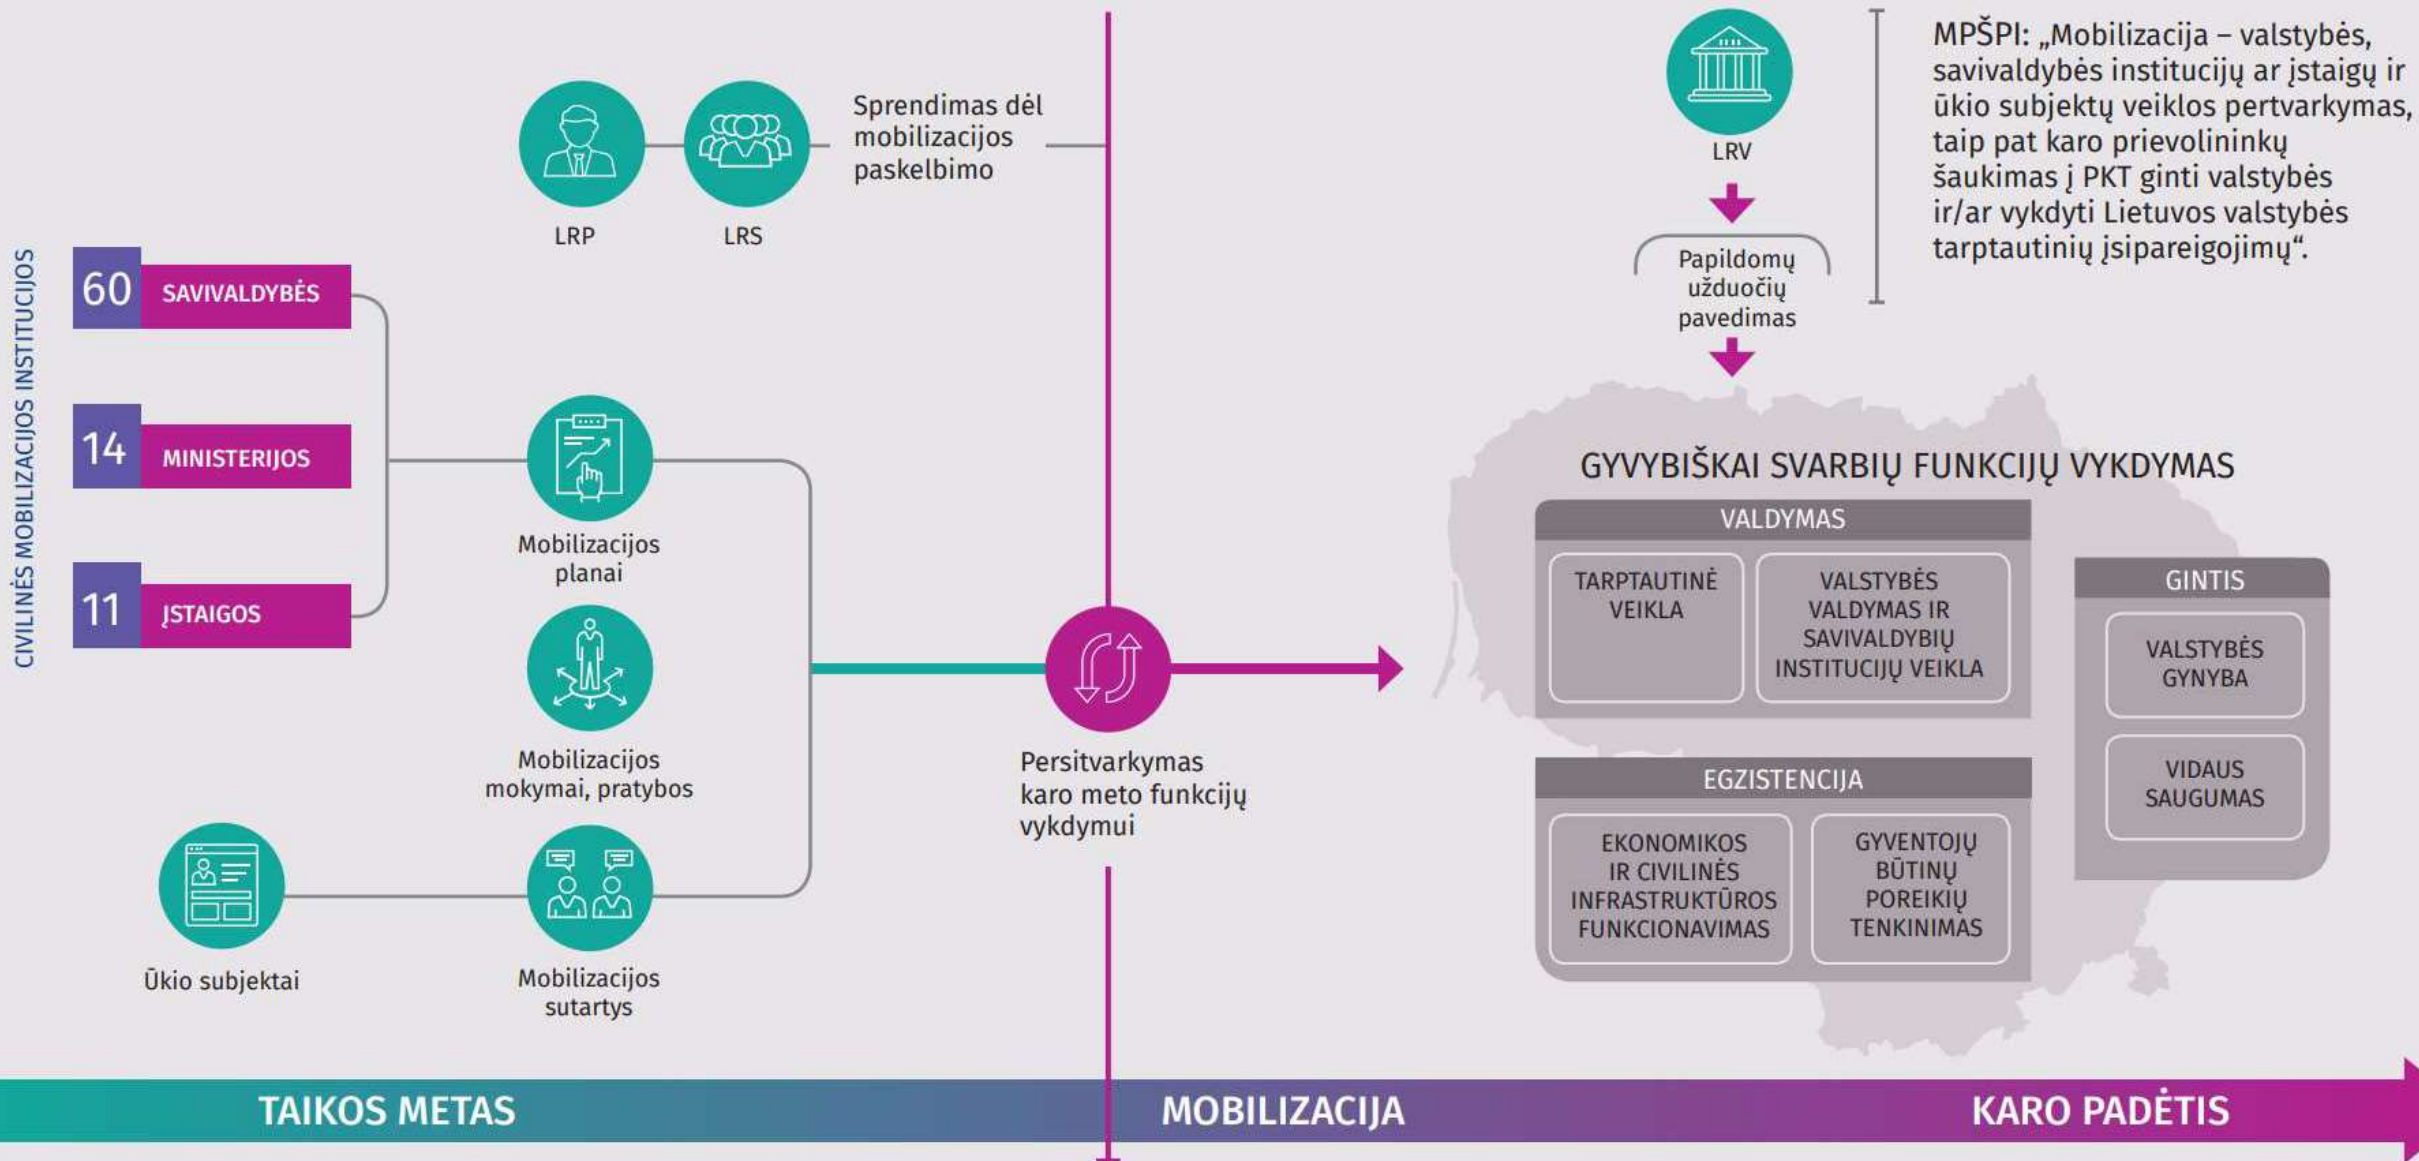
LRP

LRS

Sprendimas dėl mobilizacijos paskelbimo

LRV

Papildomų užduočių pavedimas

MPŠPI: „Mobilizacija – valstybės, savivaldybės institucijų ar įstaigų ir ūkio subjektų veiklos pertvarkymas, taip pat karo prievolininkų šaukimas į PKT ginti valstybės ir/ar vykdyti Lietuvos valstybės tarptautinių įsipareigojimų“.

CIVILINĖS MOBILIZACIJOS INSTITUCIJOS

60 SAVIVALDYBĖS

14 MINISTERIJOS

11 ĮSTAIGOS

Mobilizacijos planai

Mobilizacijos mokymai, pratybos

Ūkio subjektai

Mobilizacijos sutartys

Persitvarkymas karo meto funkcijų vykdymui

GYVYBIŠKAI SVARBIŲ FUNKCIJŲ VYKDYMAS

VALDYMAS

TARPTAUTINĖ VEIKLA

VALSTYBĖS VALDYMAS IR SAVIVALDYBIŲ INSTITUCIJŲ VEIKLA

GINTIS

VALSTYBĖS GYNYBA

VIDAUS SAUGUMAS

EGZISTENCIJA

EKONOMIKOS IR CIVILINĖS INFRASTRUKTŪROS FUNKCIONAVIMAS

GYVENTOJŲ BŪTINŲ POREIKIŲ TENKINIMAS

TAIKOS METAS

MOBILIZACIJA

KARO PADĖTIS